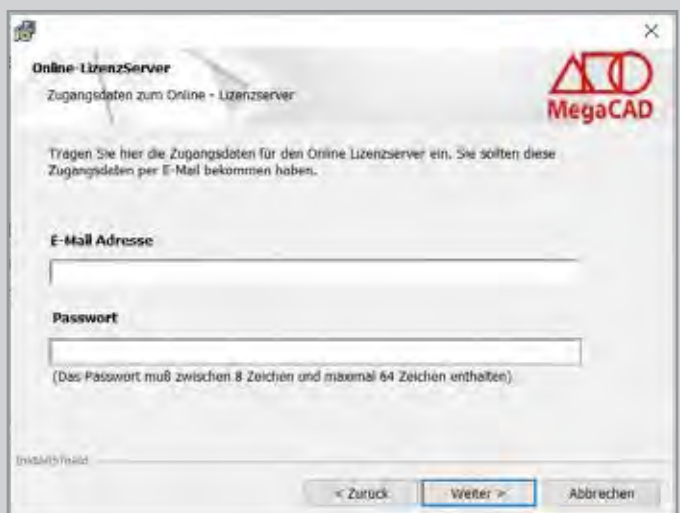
Online-LizenzServer

Zugangsdaten zum Online - Lizenzserver

MegaCAD

Tragen Sie hier die Zugangsdaten für den Online Lizenzserver ein. Sie sollten diese Zugangsdaten per E-Mail bekommen haben.

E-Mail Adresse

Passwort

(Das Passwort muß zwischen 8 Zeichen und maximal 64 Zeichen enthalten)

InstallShield

< Zurück

Weiter >

Abbrechen